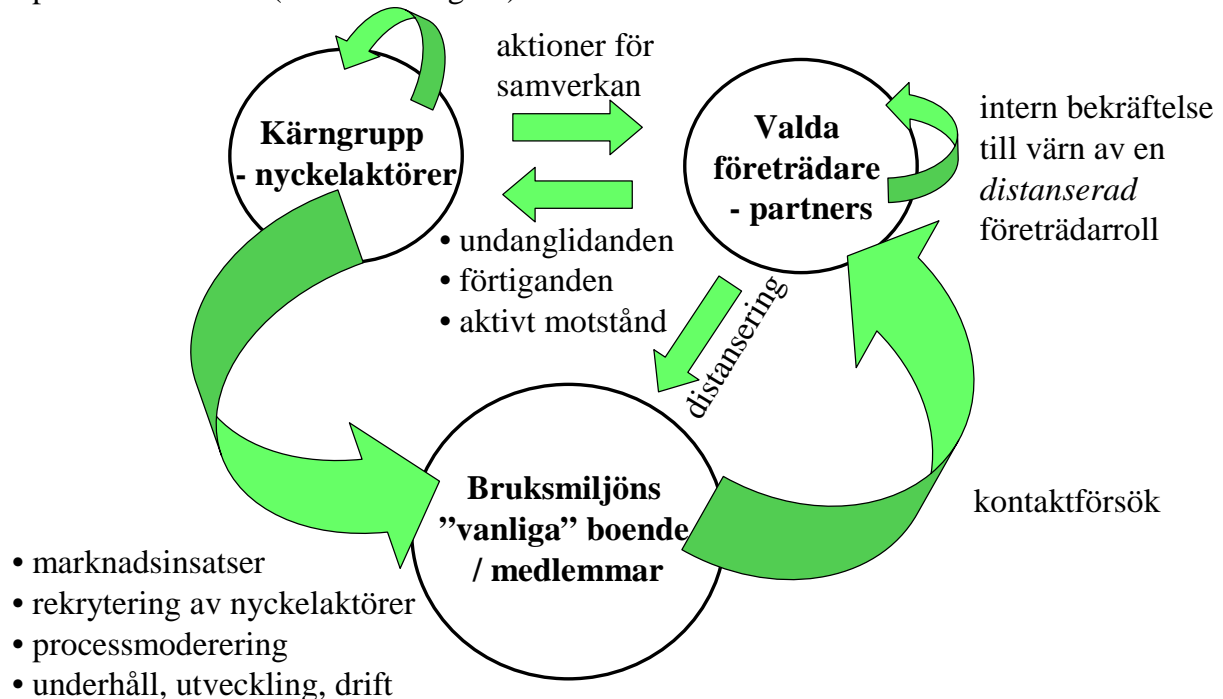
aktioner för samverkan

Kärngrupp - nyckelaktörer

Valda företrädare - partners

intern bekräftelse till värn av en *distanserad* företrädarroll

• undanglidanden
• förtiganden
• aktivt motstånd

distansering

Bruksmiljöns ”vanliga” boende / medlemmar

kontaktförsök

• marknadsinsatser
• rekrytering av nyckelaktörer
• processmoderering
• underhåll, utveckling, drift